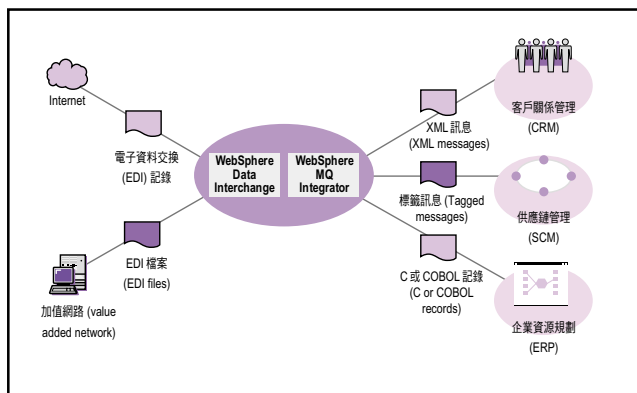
Internet

電子資料交換 (EDI) 記錄

WebSphere Data Interchange

WebSphere MQ Integrator

EDI 檔案 (EDI files)

加值網路 (value added network)

XML 訊息 (XML messages)

客戶關係管理 (CRM)

標籤訊息 (Tagged messages)

供應鏈管理 (SCM)

C 或 COBOL 記錄 (C or COBOL records)

企業資源規劃 (ERP)